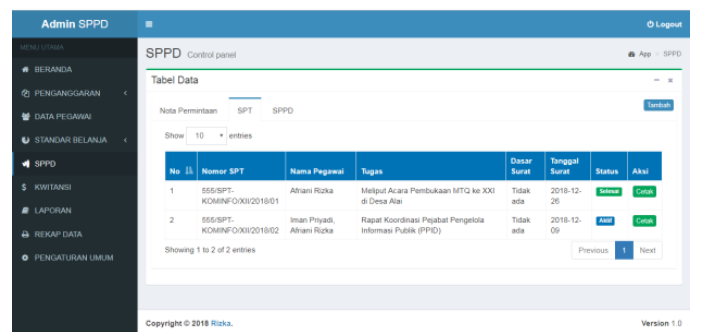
Admin SPPD

≡

Logout

MENU UTAMA

BERANDA

PENGANGGARAN

DATA PEGAWAI

STANDAR BELANJA

SPPD

KWITANSI

LAPORAN

REKAP DATA

PENGATURAN UMUM

SPPD Control panel

App > SPPD

Tabel Data

Nota Permintaan SPT SPPD

Tambah

Show 10 entries

| No | Nomor SPT | Nama Pegawai | Tugas | Dasar Surat | Tanggal Surat | Status | Aksi |
|---|---|---|---|---|---|---|---|
| 1 | 555/SPT-KOMINFO/XII/2018/01 | Afriani Rizka | Meliput Acara Pembukaan MTQ ke XXI di Desa Alai | Tidak ada | 2018-12-26 | Selesai | Cetak |
| 2 | 555/SPT-KOMINFO/XII/2018/02 | Iman Priyadi, Afriani Rizka | Rapat Koordinasi Pejabat Pengelola Informasi Publik (PPID) | Tidak ada | 2018-12-09 | Aktif | Cetak |

Showing 1 to 2 of 2 entries

Previous 1 Next

Copyright © 2018 Rizka.

Version 1.0